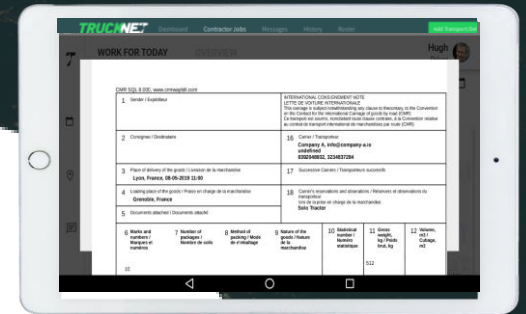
TRUCKNET Dashboard Contractor Jobs Messages History Roster Add Transport/Job

WORK FOR TODAY OVERVIEW

Hugh

CMR SQL 8 000, www.cmrwaybill.com

1 Sender / Expéditeur

INTERNATIONAL CONSIGNMENT NOTE
LETTRE DE VOITURE INTERNATIONALE
This carriage is subject notwithstanding any clause to the contrary, to the Convention on the Contract for the International Carriage of goods by road (CMR)
Ce transport est soumis, nonobstant toute clause contraire, à la Convention relative au contrat de transport international de marchandises par route (CMR)

2 Consignee / Destinataire

16 Carrier / Transporteur
Company A, info@company-a.io
undefined
0392048832, 3234837284

3 Place of delivery of the goods / Lieu prévu pour la livraison de la marchandise
Lyon, France, 08-05-2019 11:00

17 Successive Carriers / Transporteurs successifs

4 Loading place of the goods / Place en charge de la marchandise
Grenoble, France

18 Carrier's reservations and observations / Réserves et observations du transporteur
Solo Tractor

5 Documents attached / Documents attaché

| 6 Marks and numbers / Marques et numéros | 7 Number of packages / Nombre de colis | 8 Method of packing / Mode d'emballage | 9 Nature of the goods / Nature de la marchandise | 10 Statistical number / Numéro statistique | 11 Gross weight, kg / Poids brut, kg | 12 Volume, m3 / Cubage, m3 |
|---|---|---|---|---|---|---|
| 32 | | | | | 512 | |